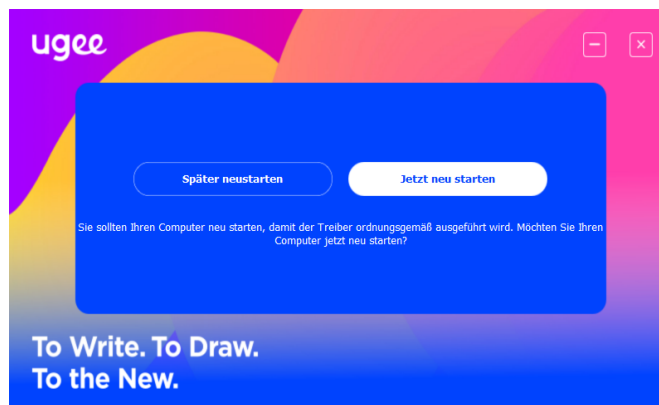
ugee

Später neustarten

Jetzt neu starten

Sie sollten Ihren Computer neu starten, damit der Treiber ordnungsgemäß ausgeführt wird. Möchten Sie Ihren Computer jetzt neu starten?

To Write. To Draw.
To the New.